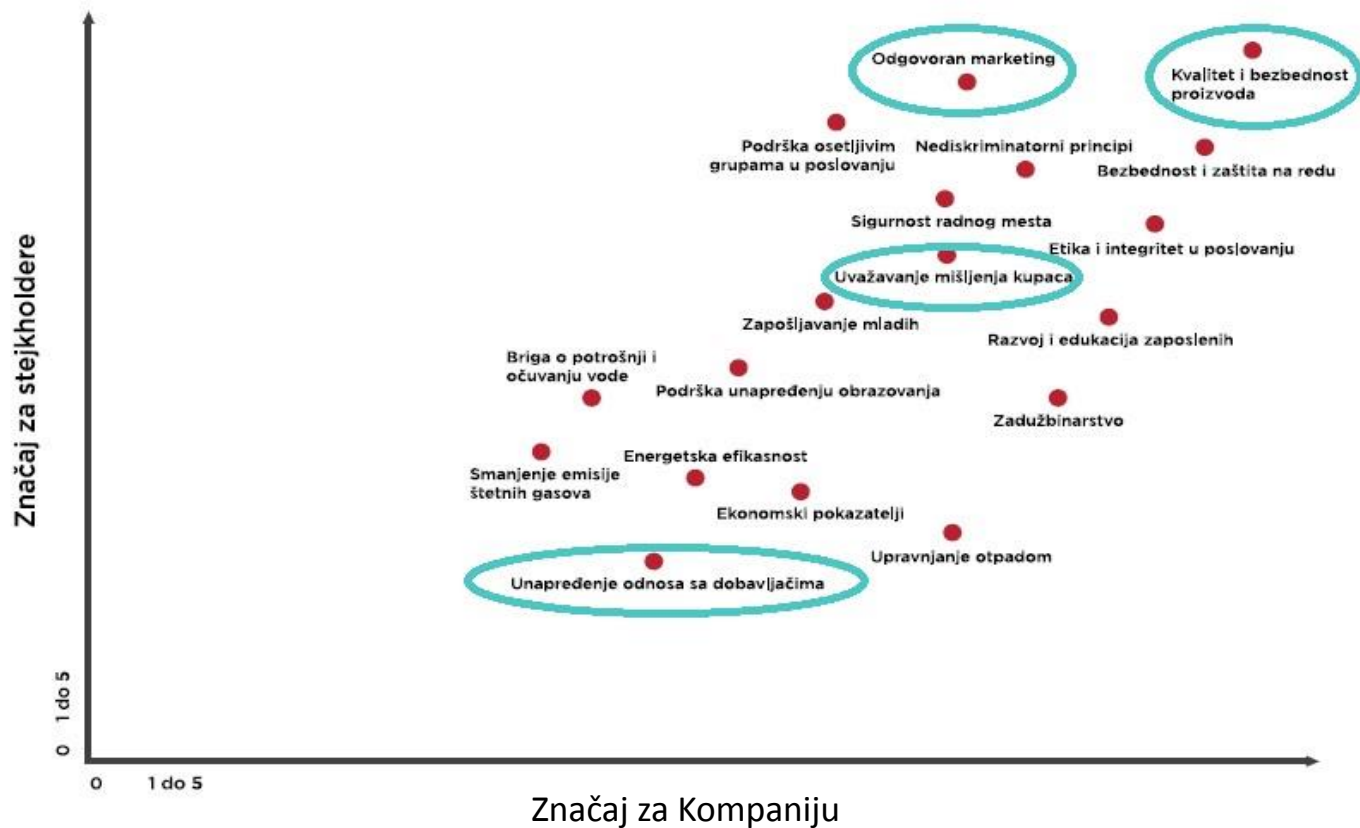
Značaj za stejkholdere

Odgovoran marketing

Kvalitet i bezbednost proizvoda

Podrška osetljivim grupama u poslovanju

Nediskriminatorni principi

Bezbednost i zaštita na redu

Sigurnost radnog mesta

Etika i integritet u poslovanju

Uvažavanje mišljenja kupaca

Zapošljavanje mladih

Razvoj i edukacija zaposlenih

Briga o potrošnji i očuvanju vode

Podrška unapređenju obrazovanja

Zadužbinarstvo

Energetska efikasnost

Smanjenje emisije štetnih gasova

Ekonomski pokazatelji

Upravnjanje otpadom

Unapređenje odnosa sa dobavljačima

0 1 do 5

0 1 do 5

Značaj za Kompaniju